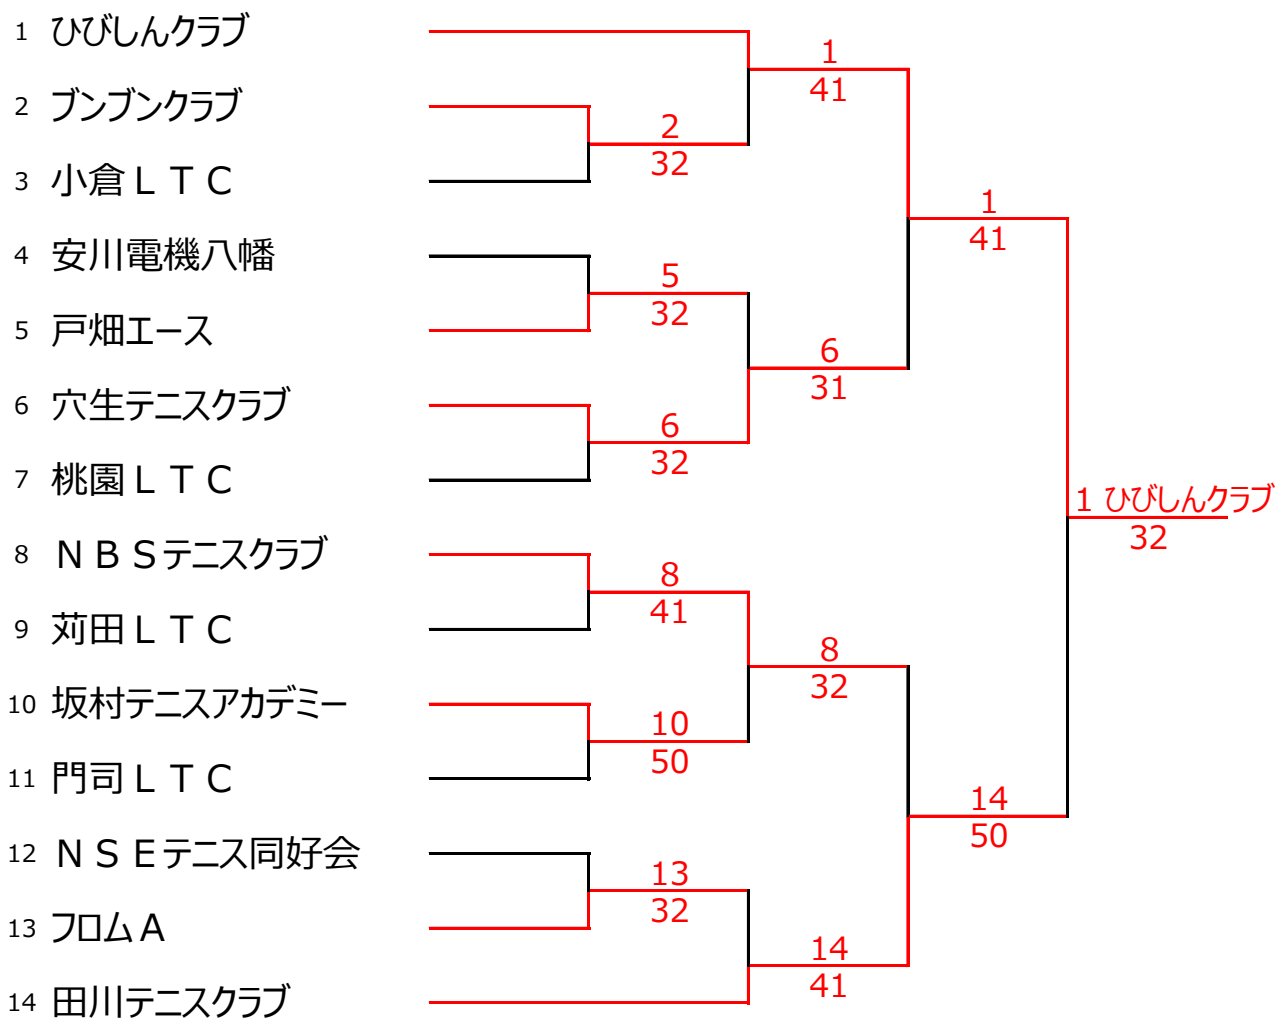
1 ひびしんクラブ
2 ブンブンクラブ
3 小倉ＬＴＣ
4 安川電機八幡
5 戸畑エース
6 穴生テニスクラブ
7 桃園ＬＴＣ
8 ＮＢＳテニスクラブ
9 苅田ＬＴＣ
10 坂村テニスアカデミー
11 門司ＬＴＣ
12 ＮＳＥテニス同好会
13 フロムＡ
14 田川テニスクラブ

2
32
5
32
6
32
8
41
10
50
13
32

1
41
6
31
8
32
14
41

1
41
14
50

1 ひびしんクラブ
32